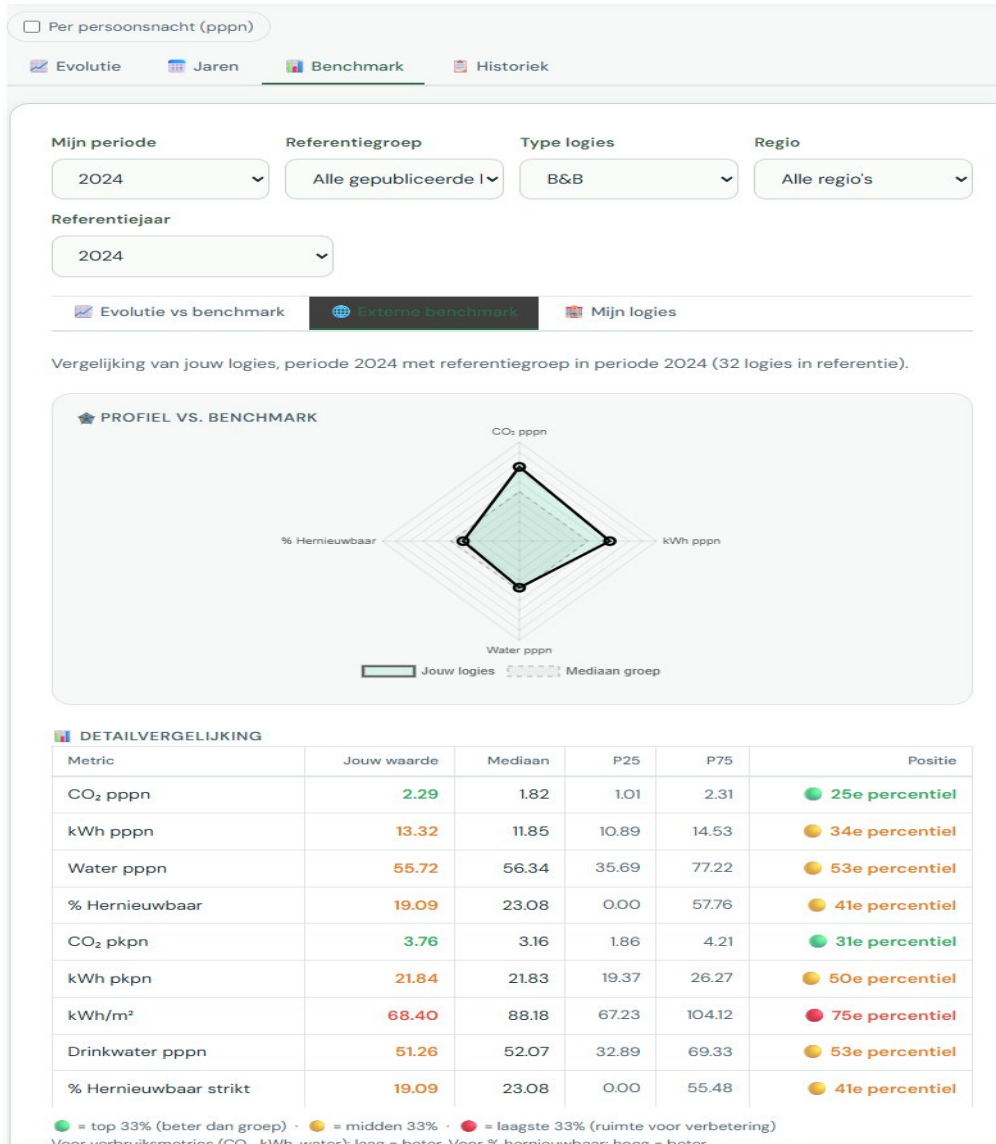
Per persoonsnacht (pppn)

Evolutie   Jaren   Benchmark   Historiek

Mijn periode
2024

Referentiegroep
Alle gepubliceerde l

Type logies
B&B

Regio
Alle regio's

Referentiejaar
2024

Evolutie vs benchmark   Externe benchmark   Mijn logies

Vergelijking van jouw logies, periode 2024 met referentiegroep in periode 2024 (32 logies in referentie).

PROFIEL VS. BENCHMARK

CO₂ pppn

% Hernieuwbaar

kWh pppn

Water pppn

Jouw logies   Mediaan groep

DETAILVERGELIJKING

| Metric | Jouw waarde | Mediaan | P25 | P75 | Positie |
|---|---|---|---|---|---|
| $CO_2$ pppn | 2.29 | 1.82 | 1.01 | 2.31 | 25e percentiel |
| kWh pppn | 13.32 | 11.85 | 10.89 | 14.53 | 34e percentiel |
| Water pppn | 55.72 | 56.34 | 35.69 | 77.22 | 53e percentiel |
| % Hernieuwbaar | 19.09 | 23.08 | 0.00 | 57.76 | 41e percentiel |
| $CO_2$ pkpn | 3.76 | 3.16 | 1.86 | 4.21 | 31e percentiel |
| kWh pkpn | 21.84 | 21.83 | 19.37 | 26.27 | 50e percentiel |
| kWh/m² | 68.40 | 88.18 | 67.23 | 104.12 | 75e percentiel |
| Drinkwater pppn | 51.26 | 52.07 | 32.89 | 69.33 | 53e percentiel |
| % Hernieuwbaar strikt | 19.09 | 23.08 | 0.00 | 55.48 | 41e percentiel |

= top 33% (beter dan groep) · = midden 33% · = laagste 33% (ruimte voor verbetering)
Voor verbruiksmetrics (CO₂, kWh, water): laag = beter. Voor % hernieuwbaar: hoog = beter.